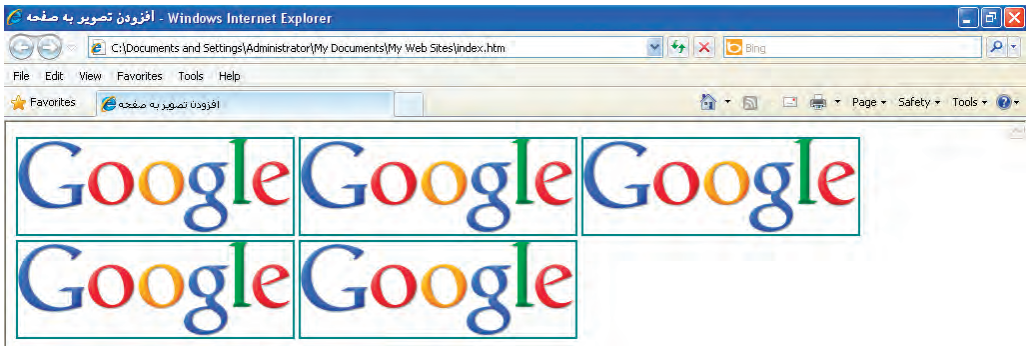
افزودن تصویر به صفحه - Windows Internet Explorer

C:\Documents and Settings\Administrator\My Documents\My Web Sites\index.htm

Bing

File Edit View Favorites Tools Help

Favorites

افزودن تصویر به صفحه

Page ▾ Safety ▾ Tools ▾

Google Google Google

Google Google